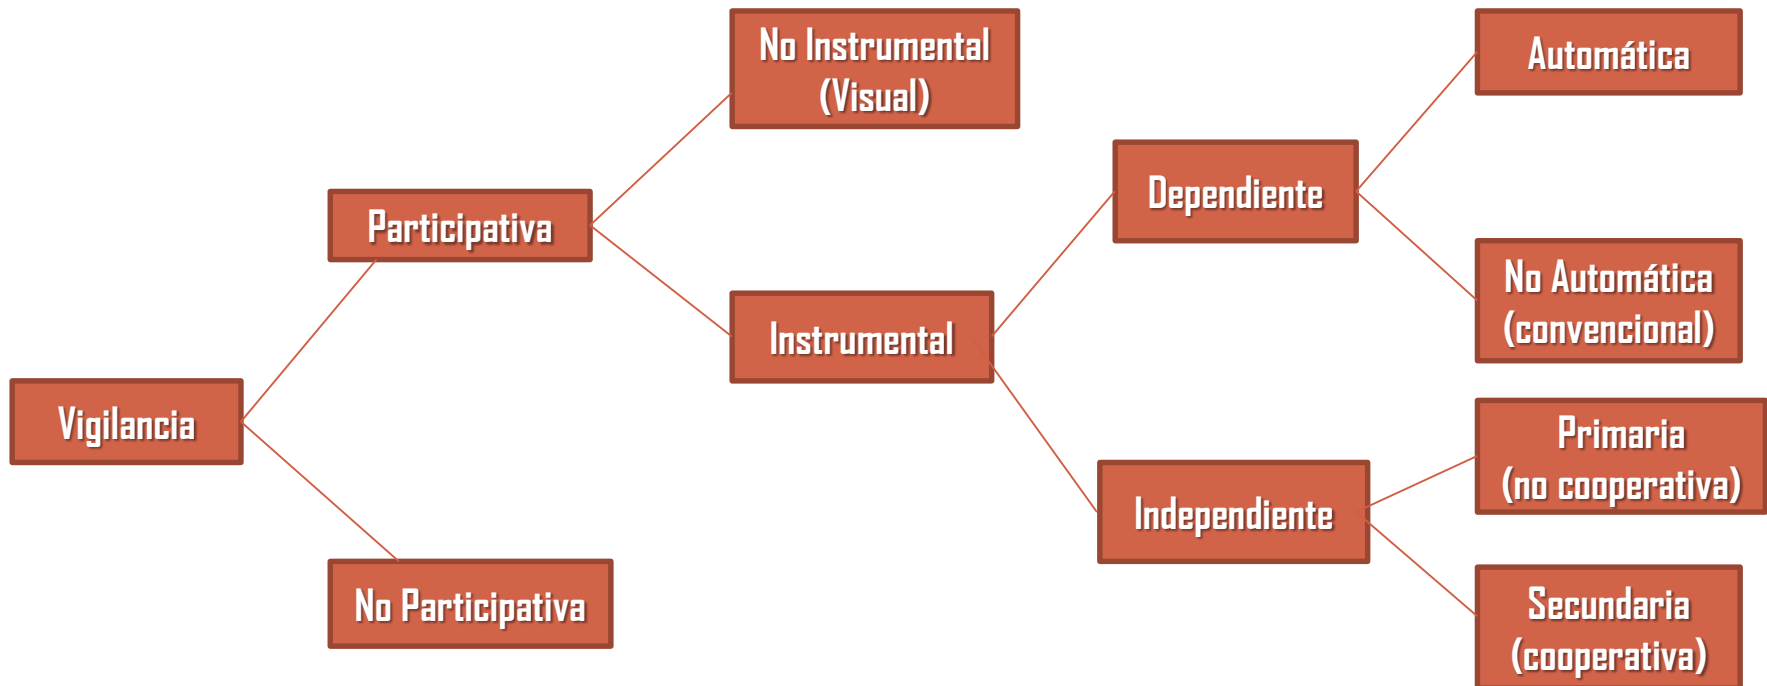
Vigilancia

Participativa

No Participativa

No Instrumental (Visual)

Instrumental

Dependiente

Independiente

Automática

No Automática (convencional)

Primaria (no cooperativa)

Secundaria (cooperativa)